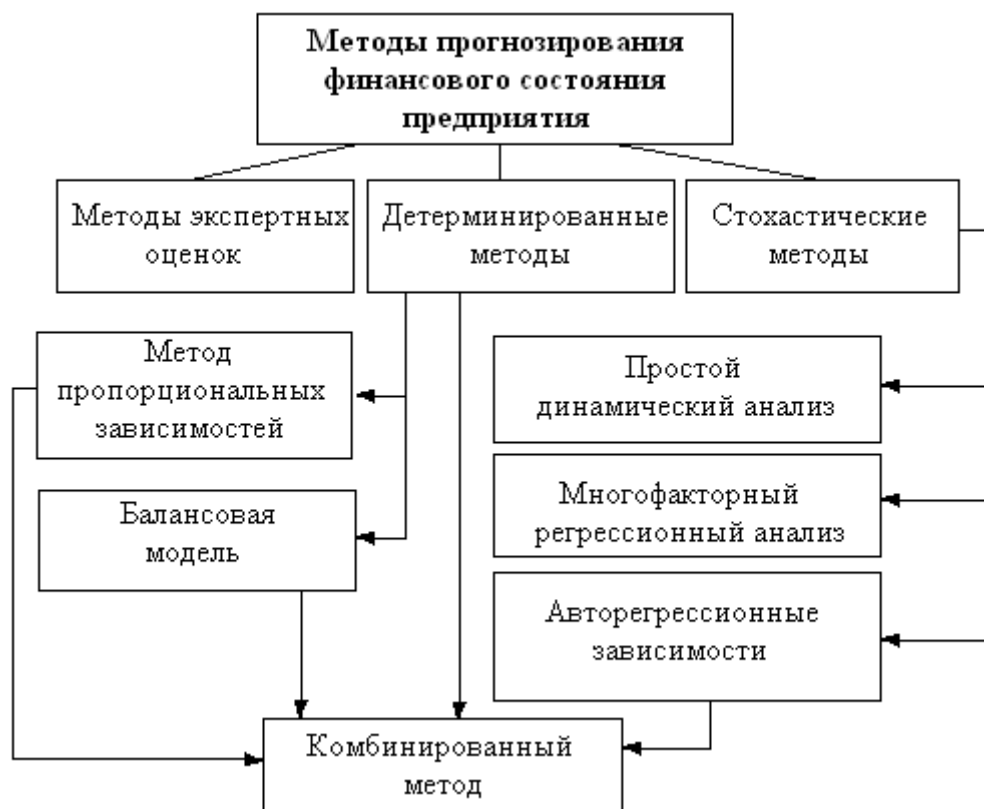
Методы прогнозирования финансового состояния предприятия

Методы экспертных оценок

Детерминированные методы

Стохастические методы

Метод пропорциональных зависимостей

Балансовая модель

Простой динамический анализ

Многофакторный регрессионный анализ

Авторегрессионные зависимости

Комбинированный метод